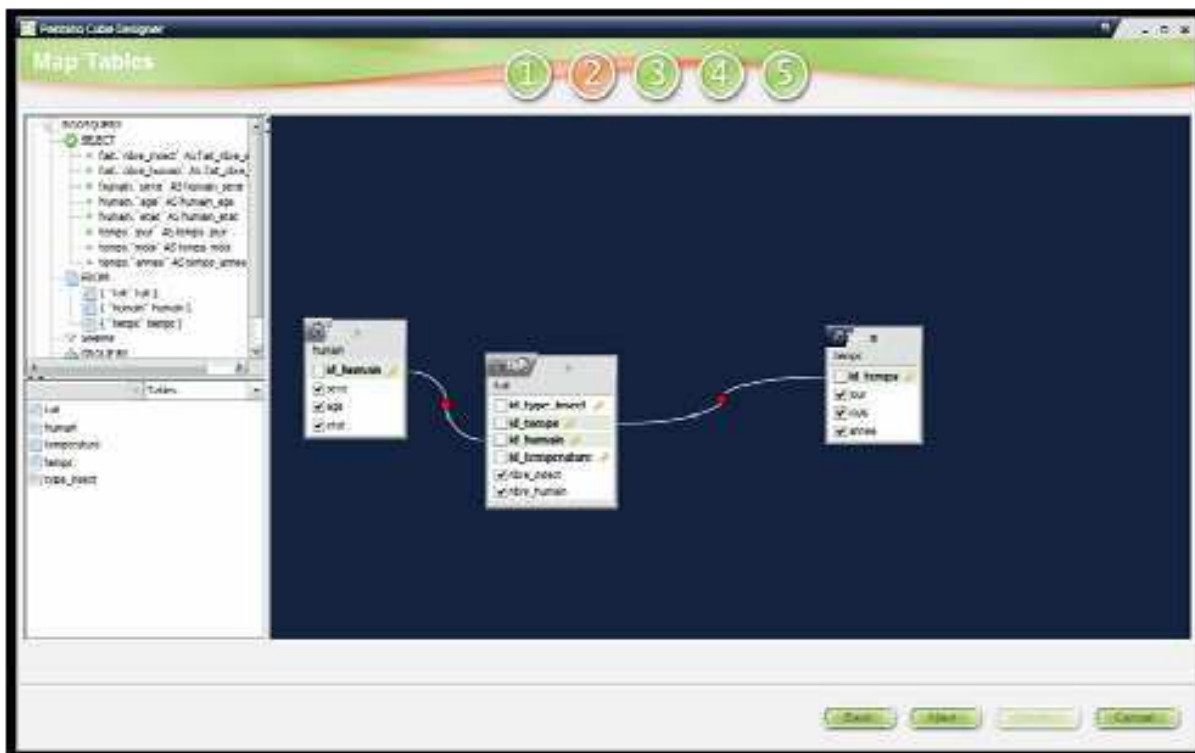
Pentaho Cube Designer

Map Tables

1 2 3 4 5

SELECT
fait."nbre_insect" AS fait_nbre_i
fait."nbre_humain" AS fait_nbre_
humain."sexe" AS humain_sexe
humain."age" AS humain_age
humain."etat" AS humain_etat
temps."jour" AS temps_jour
temps."mois" AS temps_mois
temps."annee" AS temps_annee
FROM
{ "fait" fait }
{ "humain" humain }
{ "temps" temps }
WHERE

Tables

fait
humain
temperature
temps
type_insect

humain
id_humain
sexe
age
etat

fait
id_type_insect
id_temps
id_humain
id_temperature
nbre_insect
nbre_humain

temps
id_temps
jour
mois
annee

Back Next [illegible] Cancel